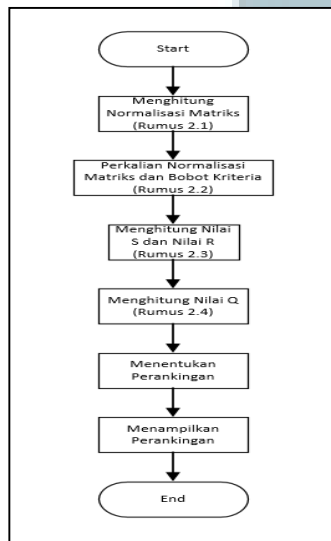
Start

Menghitung Normalisasi Matriks (Rumus 2.1)

Perkalian Normalisasi Matriks dan Bobot Kriteria (Rumus 2.2)

Menghitung Nilai S dan Nilai R (Rumus 2.3)

Menghitung Nilai Q (Rumus 2.4)

Menentukan Perankingan

Menampilkan Perankingan

End